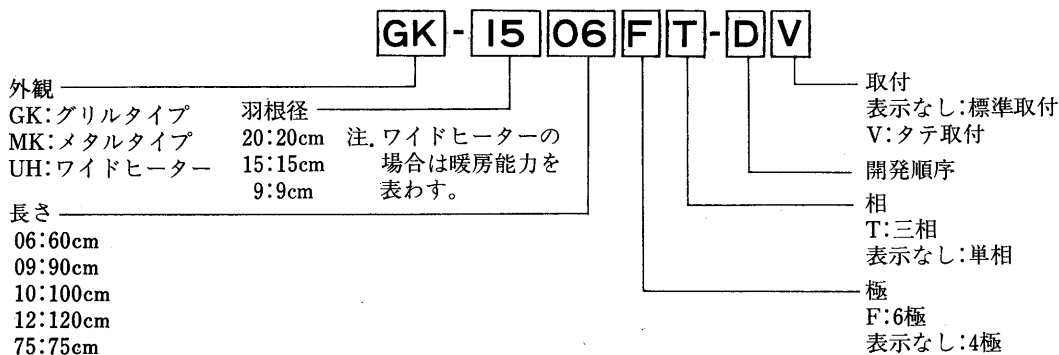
GK - 15 06 F T - D V

外観
GK:グリルタイプ
MK:メタルタイプ
UH:ワイドヒーター

羽根径
20:20cm
15:15cm
9:9cm

注.ワイドヒーターの場合は暖房能力を表わす。

長さ
06:60cm
09:90cm
10:100cm
12:120cm
75:75cm

取付
表示なし:標準取付
V:タテ取付

開発順序

相
T:三相
表示なし:単相

極
F:6極
表示なし:4極